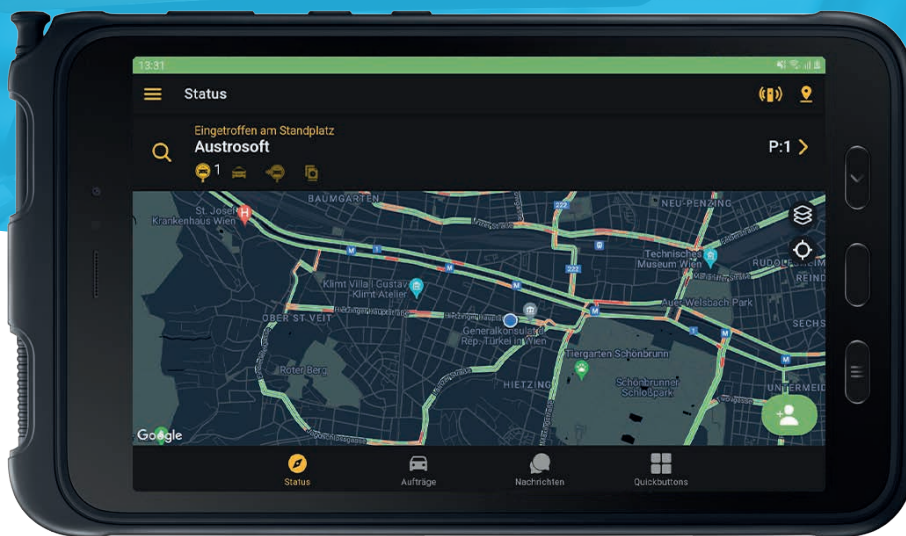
13:31

Status

Eingetroffen am Standplatz
Austrosoft

P:1

1

BAUMGARTEN
NEU-PENZING
St. Josef Krankenhaus Wien
Technisches Museum Wien
RUDOLFSHEIM
Klimt Villa | Gustav Klimt Atelier
Auer-Welsbach-Park
OBER ST. VEIT
Generalkonsulat Rep. Türkei in Wien
SECHS
Tiergarten Schönbrunn
Roter Berg
HIETZING
Schönbrunner Schloßpark
UNTERMEID
Google

Status
Aufträge
Nachrichten
Quickbuttons